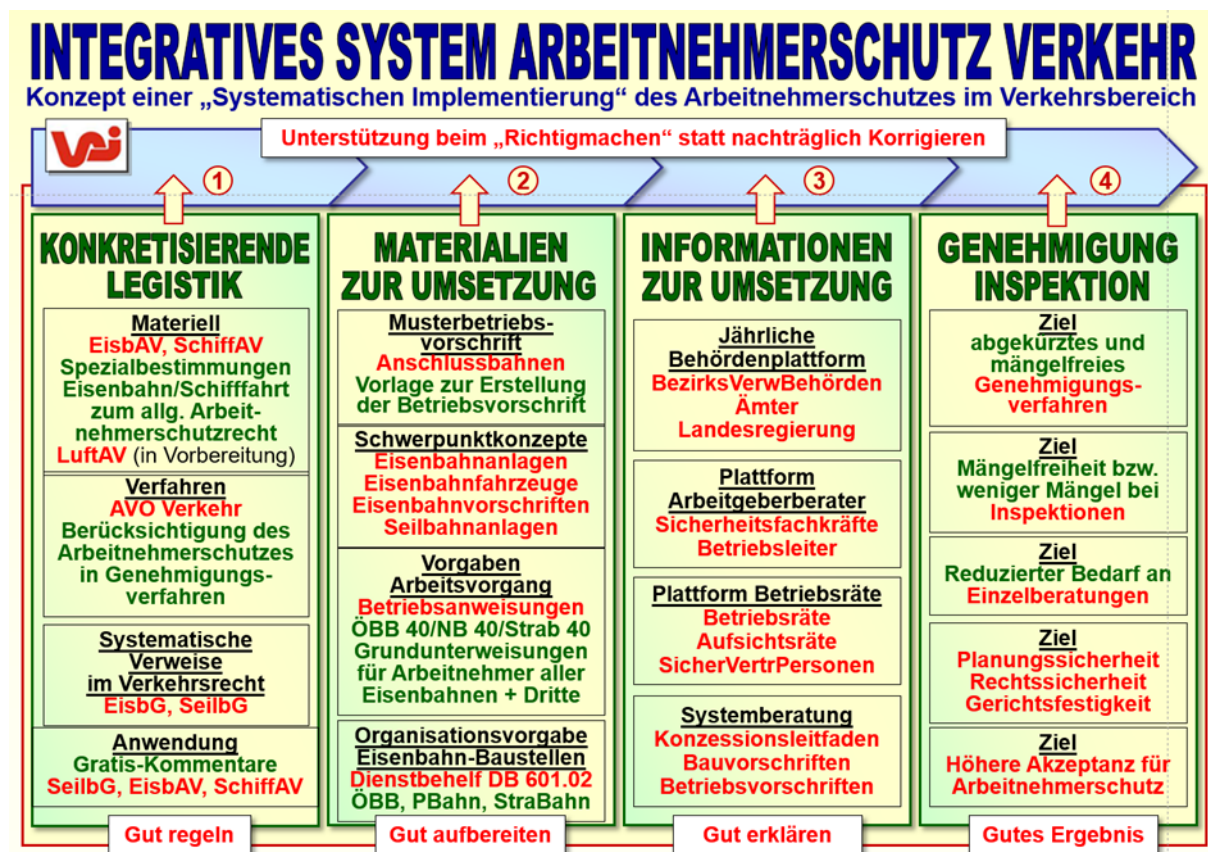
INTEGRATIVES SYSTEM ARBEITNEHMERSCHUTZ VERKEHR

Konzept einer „Systematischen Implementierung" des Arbeitnehmerschutzes im Verkehrsbereich

Unterstützung beim „Richtigmachen" statt nachträglich Korrigieren

1

2

3

4

KONKRETISIERENDE LEGISTIK

Materiell
EisbAV, SchiffAV
Spezialbestimmungen Eisenbahn/Schifffahrt zum allg. Arbeitnehmerschutzrecht
LuftAV (in Vorbereitung)

Verfahren
AVO Verkehr
Berücksichtigung des Arbeitnehmerschutzes in Genehmigungsverfahren

Systematische Verweise im Verkehrsrecht
EisbG, SeilbG

Anwendung
Gratis-Kommentare
SeilbG, EisbAV, SchiffAV

Gut regeln

MATERIALIEN ZUR UMSETZUNG

Musterbetriebsvorschrift
Anschlussbahnen
Vorlage zur Erstellung der Betriebsvorschrift

Schwerpunktkonzepte
Eisenbahnanlagen
Eisenbahnfahrzeuge
Eisenbahnvorschriften
Seilbahnanlagen

Vorgaben Arbeitsvorgang
Betriebsanweisungen
ÖBB 40/NB 40/Strab 40
Grundunterweisungen für Arbeitnehmer aller Eisenbahnen + Dritte

Organisationsvorgabe Eisenbahn-Baustellen
Dienstbehelf DB 601.02
ÖBB, PBahn, StraBahn

Gut aufbereiten

INFORMATIONEN ZUR UMSETZUNG

Jährliche Behördenplattform
BezirksVerwBehörden
Ämter
Landesregierung

Plattform Arbeitgeberberater
Sicherheitsfachkräfte
Betriebsleiter

Plattform Betriebsräte
Betriebsräte
Aufsichtsräte
SicherVertrPersonen

Systemberatung
Konzessionsleitfaden
Bauvorschriften
Betriebsvorschriften

Gut erklären

GENEHMIGUNG INSPEKTION

Ziel
abgekürztes und mängelfreies
Genehmigungsverfahren

Ziel
Mängelfreiheit bzw. weniger Mängel bei
Inspektionen

Ziel
Reduzierter Bedarf an
Einzelberatungen

Ziel
Planungssicherheit
Rechtssicherheit
Gerichtsfestigkeit

Ziel
Höhere Akzeptanz für Arbeitnehmerschutz

Gutes Ergebnis